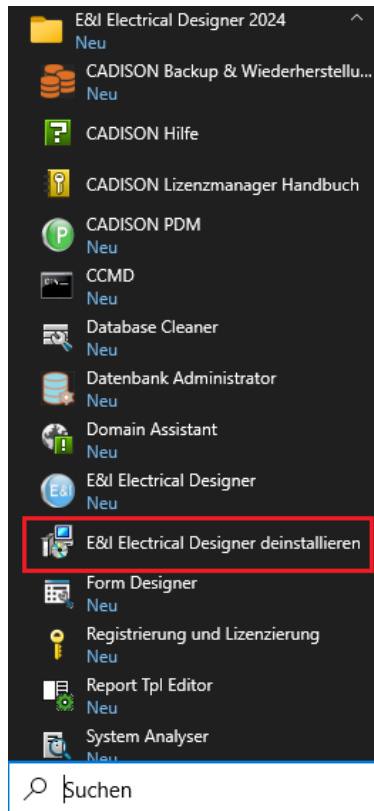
E&I Electrical Designer 2024
Neu

CADISON Backup & Wiederherstellu...
Neu

CADISON Hilfe

CADISON Lizenzmanager Handbuch

CADISON PDM
Neu

CCMD
Neu

Database Cleaner
Neu

Datenbank Administrator
Neu

Domain Assistant
Neu

E&I Electrical Designer
Neu

E&I Electrical Designer deinstallieren

Form Designer
Neu

Registrierung und Lizenzierung
Neu

Report Tpl Editor
Neu

System Analyser
Neu

Suchen